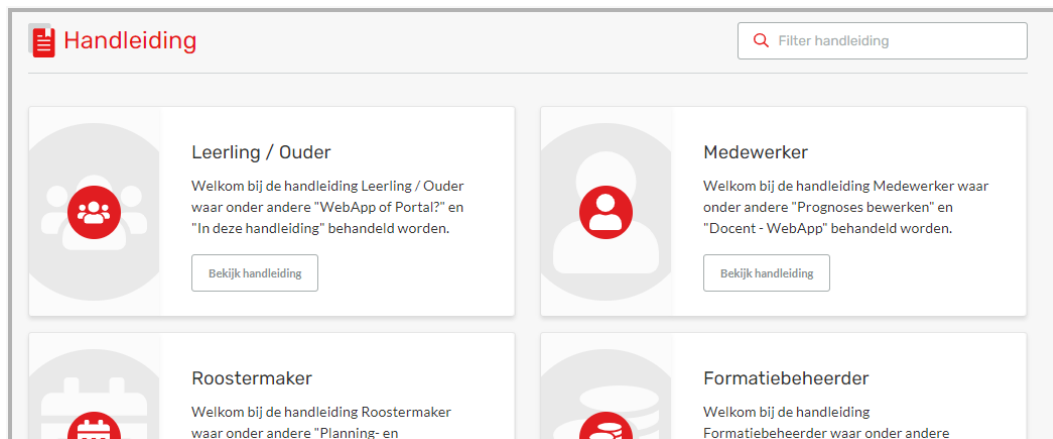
Handleiding

Filter handleiding

Leerling / Ouder

Welkom bij de handleiding Leerling / Ouder waar onder andere "WebApp of Portal?" en "In deze handleiding" behandeld worden.

Bekijk handleiding

Medewerker

Welkom bij de handleiding Medewerker waar onder andere "Prognoses bewerken" en "Docent - WebApp" behandeld worden.

Bekijk handleiding

Roostermaker

Welkom bij de handleiding Roostermaker waar onder andere "Planning- en

Formatiebeheerder

Welkom bij de handleiding Formatiebeheerder waar onder andere